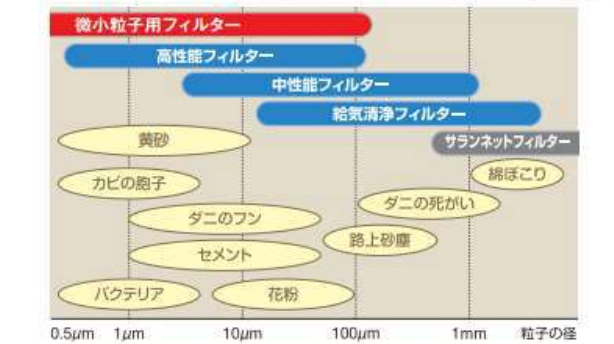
微小粒子用フィルター
高性能フィルター
中性能フィルター
給気清浄フィルター
サランネットフィルター
黄砂
カビの胞子
綿ぼこり
ダニの死がい
ダニのフン
路上砂塵
セメント
バクテリア
花粉
0.5μm 1μm 10μm 100μm 1mm 粒子の径